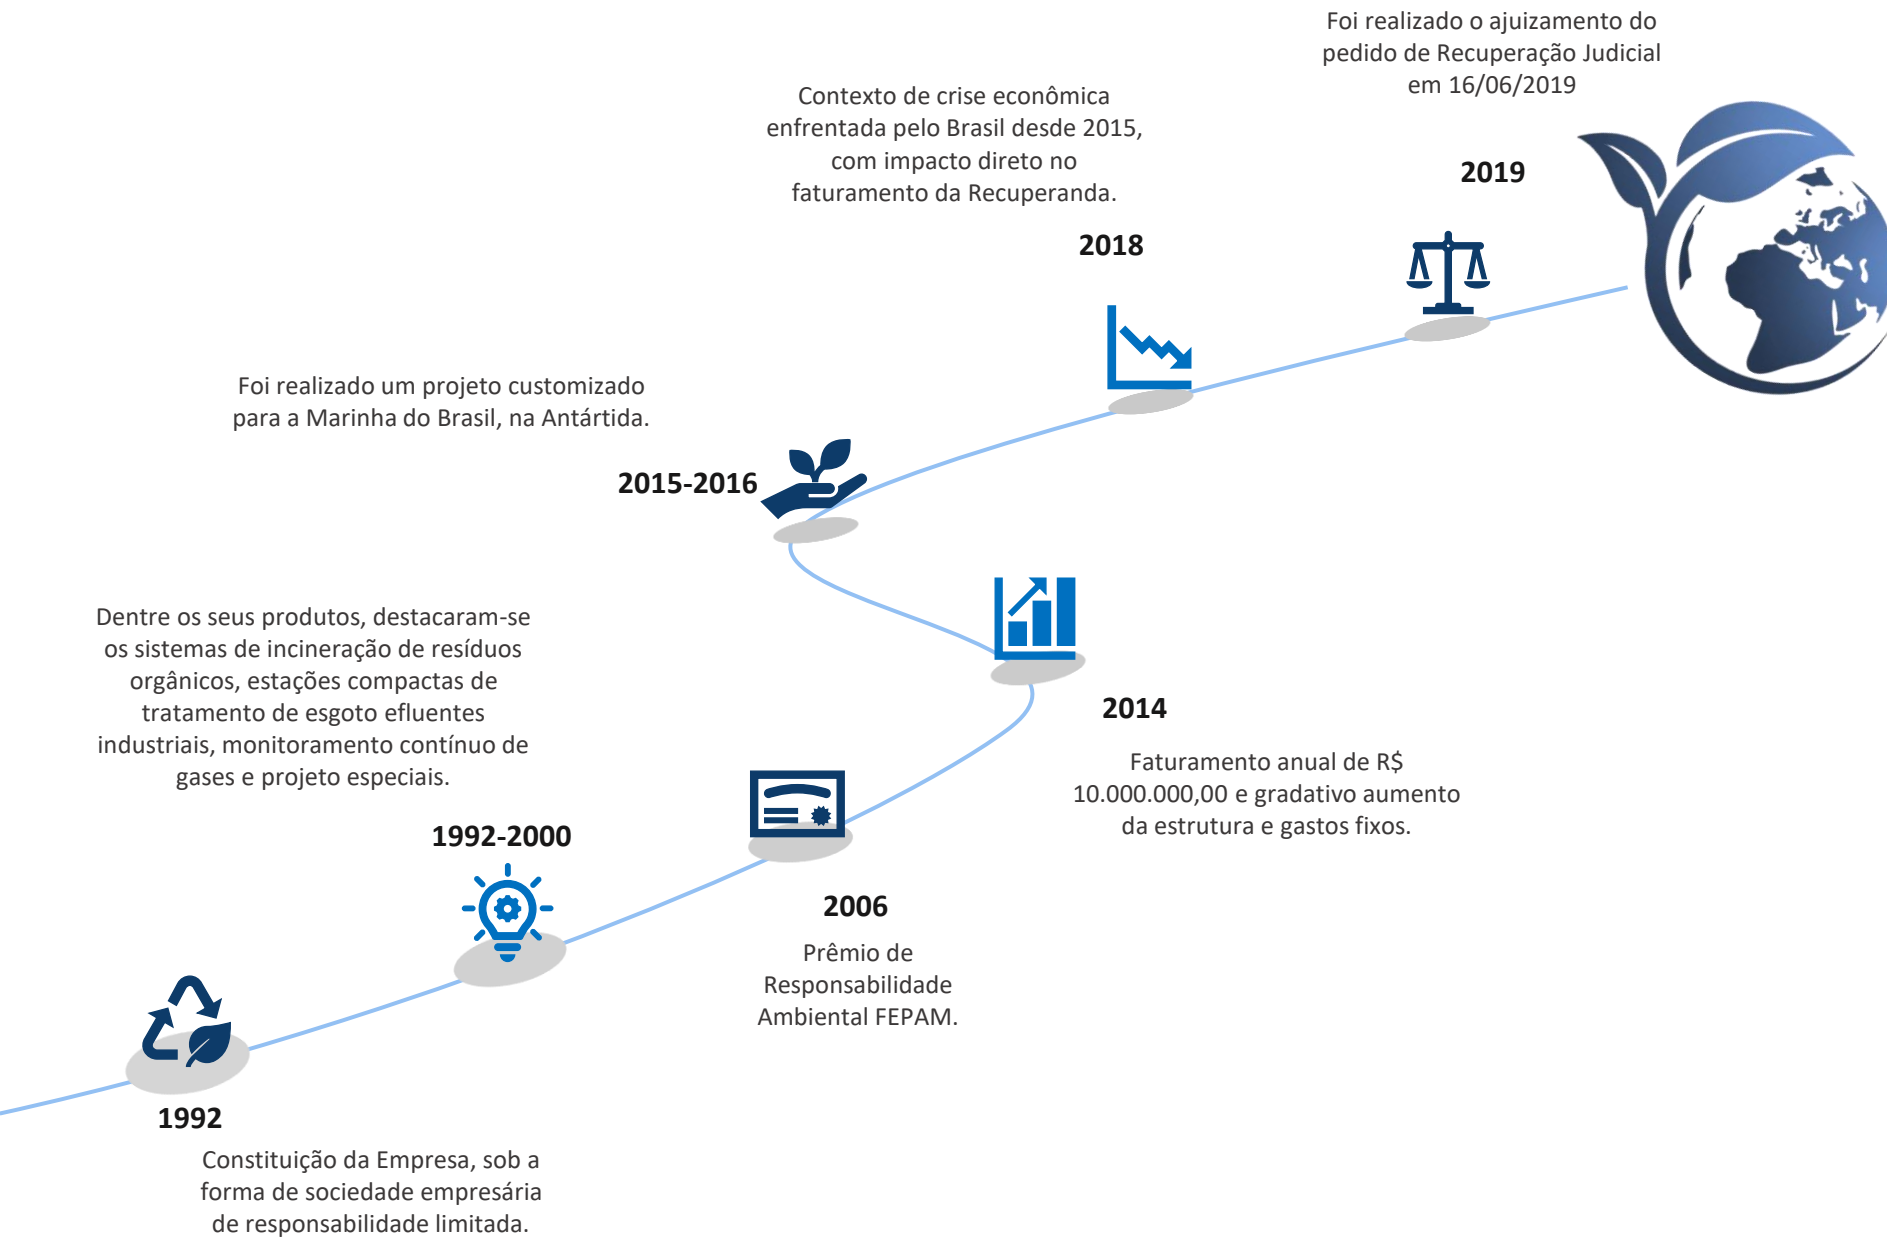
Foi realizado o ajuizamento do pedido de Recuperação Judicial em 16/06/2019

2019

Contexto de crise econômica enfrentada pelo Brasil desde 2015, com impacto direto no faturamento da Recuperanda.

2018

Foi realizado um projeto customizado para a Marinha do Brasil, na Antártida.

2015-2016

Dentre os seus produtos, destacaram-se os sistemas de incineração de resíduos orgânicos, estações compactas de tratamento de esgoto efluentes industriais, monitoramento contínuo de gases e projeto especiais.

2014

Faturamento anual de R$ 10.000.000,00 e gradativo aumento da estrutura e gastos fixos.

1992-2000

2006

Prêmio de Responsabilidade Ambiental FEPAM.

1992

Constituição da Empresa, sob a forma de sociedade empresária de responsabilidade limitada.